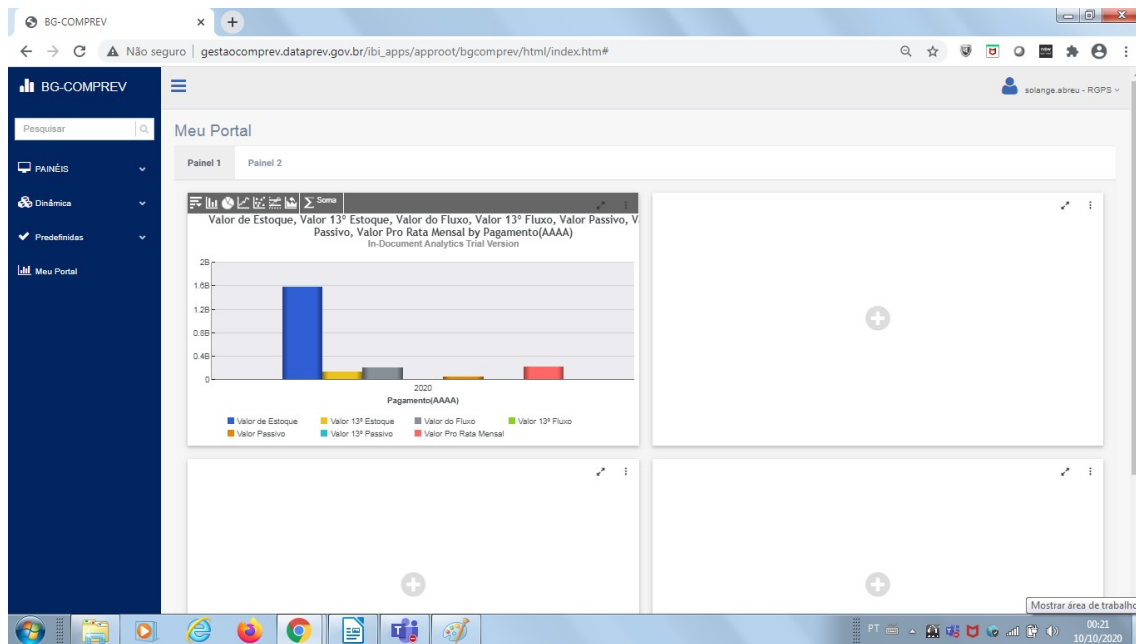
BG-COMPREV

Não seguro | gestaocomprev.dataprev.gov.br/ibi_apps/approot/bgcomprev/html/index.htm#

BG-COMPREV

solange.abreu - RGPS

Pesquisar

PAINÉIS

Dinâmica

Predefinidas

Meu Portal

Meu Portal

Painel 1

Painel 2

Soma

Valor de Estoque, Valor 13° Estoque, Valor do Fluxo, Valor 13° Fluxo, Valor Passivo, V Passivo, Valor Pro Rata Mensal by Pagamento(AAAA)

In-Document Analytics Trial Version

2B

1.6B

1.2B

0.8B

0.4B

0

2020

Pagamento(AAAA)

Valor de Estoque

Valor 13º Estoque

Valor do Fluxo

Valor 13º Fluxo

Valor Passivo

Valor 13º Passivo

Valor Pro Rata Mensal

Mostrar área de trabalho

PT

00:21

10/10/2020